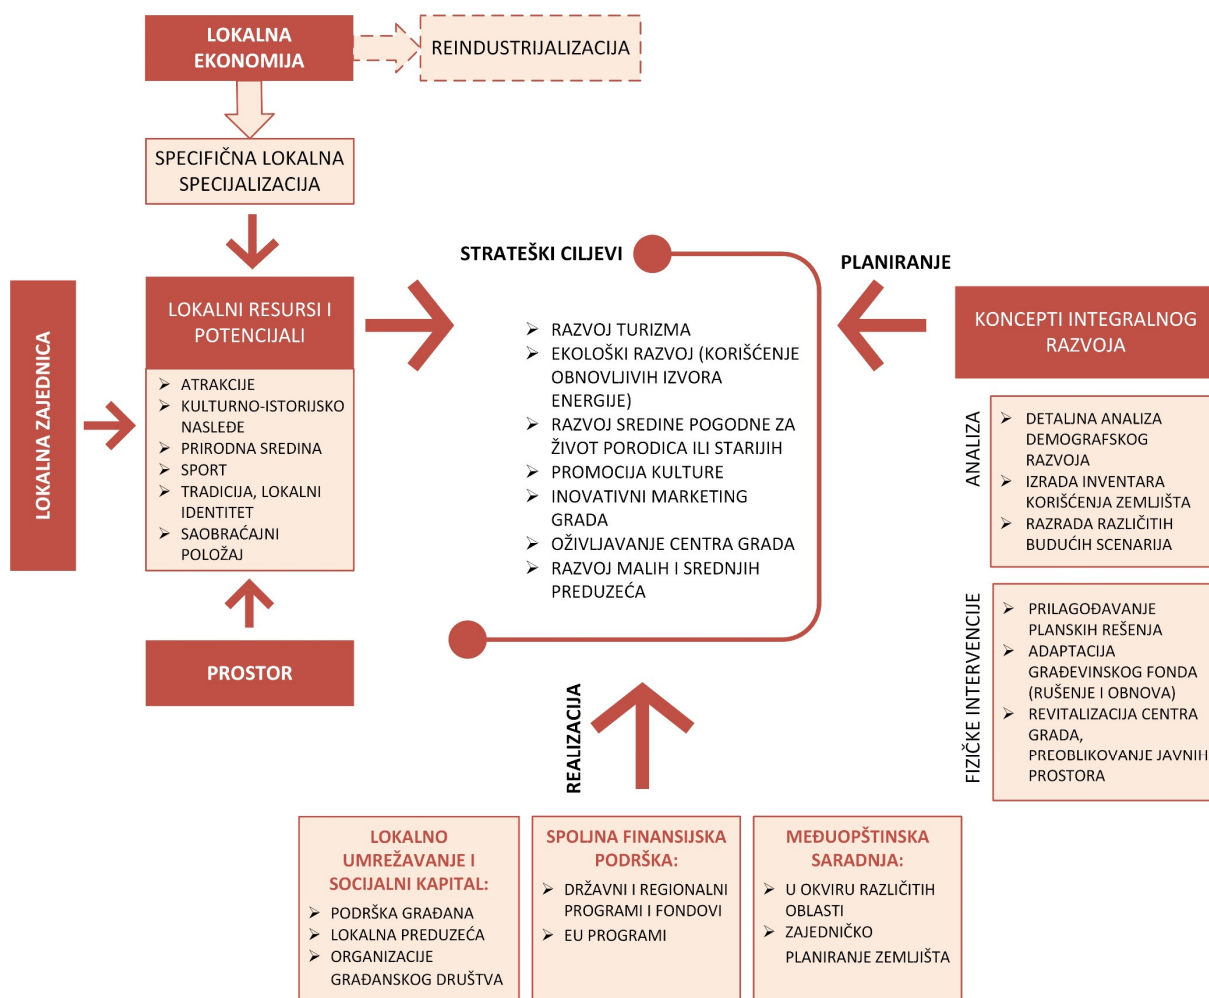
LOKALNA EKONOMIJA

REINDUSTRIJALIZACIJA

SPECIFIČNA LOKALNA SPECIJALIZACIJA

STRATEŠKI CILJEVI

PLANIRANJE

LOKALNA ZAJEDNICA

LOKALNI RESURSI I POTENCIJALI

- ATRAKCIJE
- KULTURNO-ISTORIJSKO NASLEĐE
- PRIRODNA SREDINA
- SPORT
- TRADICIJA, LOKALNI IDENTITET
- SAOBRAĆAJNI POLOŽAJ

- RAZVOJ TURIZMA
- EKOLOŠKI RAZVOJ (KORIŠĆENJE OBNOVLJIVIH IZVORA ENERGIJE)
- RAZVOJ SREDINE POGODNE ZA ŽIVOT PORODICA ILI STARIJIH
- PROMOCIJA KULTURE
- INOVATIVNI MARKETING GRADA
- OŽIVLJAVANJE CENTRA GRADA
- RAZVOJ MALIH I SREDNJIH PREDUZEĆA

KONCEPTI INTEGRALNOG RAZVOJA

ANALIZA

- DETALJNA ANALIZA DEMOGRAFSKOG RAZVOJA
- IZRADA INVENTARA KORIŠĆENJA ZEMLJIŠTA
- RAZRADA RAZLIČITIH BUDUĆIH SCENARIJA

FIZIČKE INTERVENCIJE

- PRILAGOĐAVANJE PLANSKIH REŠENJA
- ADAPTACIJA GRAĐEVINSKOG FONDA (RUŠENJE I OBNOVA)
- REVITALIZACIJA CENTRA GRADA, PREOBLIKOVANJE JAVNIH PROSTORA

PROSTOR

REALIZACIJA

LOKALNO UMREŽAVANJE I SOCIJALNI KAPITAL:
- PODRŠKA GRAĐANA
- LOKALNA PREDUZEĆA
- ORGANIZACIJE GRAĐANSKOG DRUŠTVA

SPOLJNA FINANSIJSKA PODRŠKA:
- DRŽAVNI I REGIONALNI PROGRAMI I FONDOVI
- EU PROGRAMI

MEĐUOPŠTINSKA SARADNJA:
- U OKVIRU RAZLIČITIH OBLASTI
- ZAJEDNIČKO PLANIRANJE ZEMLJIŠTA